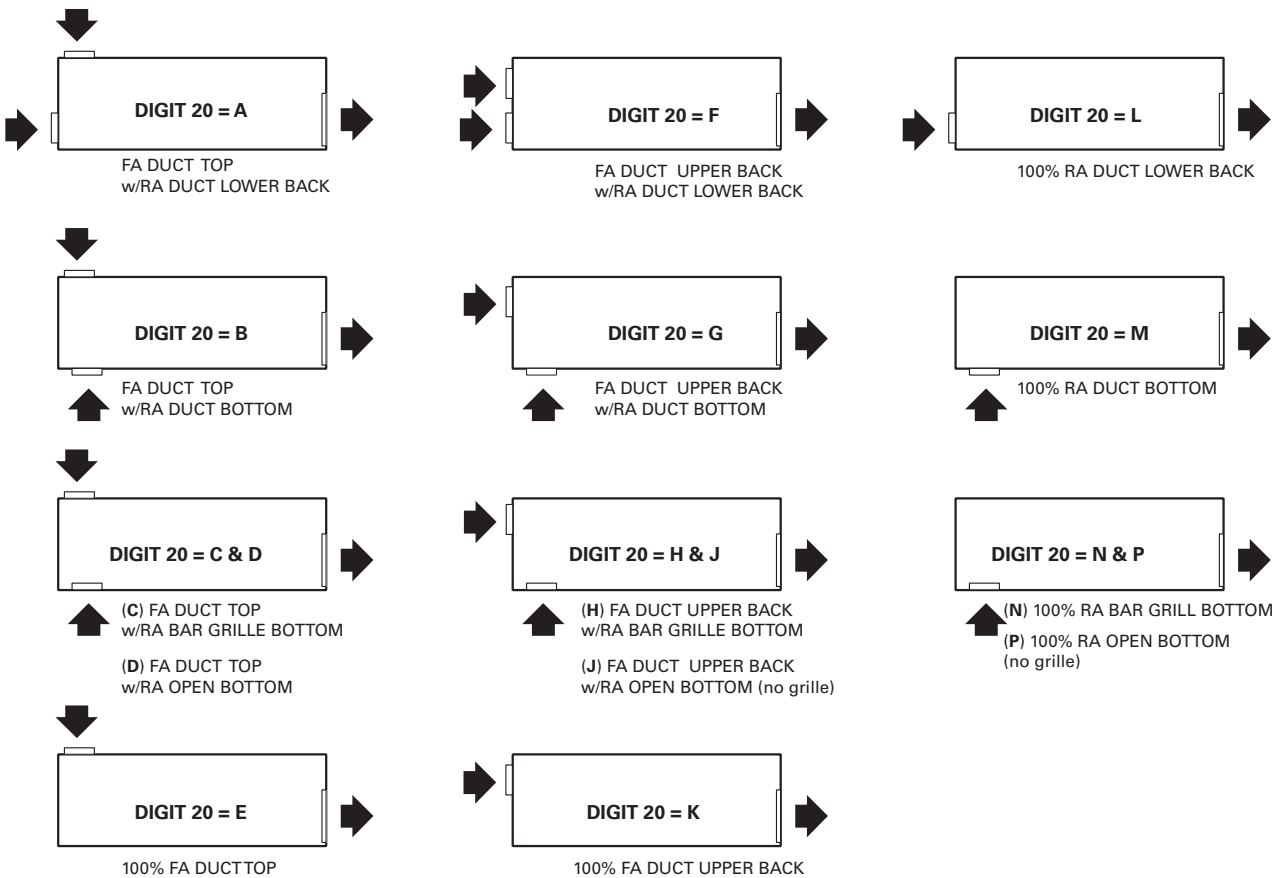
DIGIT 20 = A

FA DUCT TOP
w/RA DUCT LOWER BACK

DIGIT 20 = F

FA DUCT UPPER BACK
w/RA DUCT LOWER BACK

DIGIT 20 = L

100% RA DUCT LOWER BACK

DIGIT 20 = B

FA DUCT TOP
w/RA DUCT BOTTOM

DIGIT 20 = G

FA DUCT UPPER BACK
w/RA DUCT BOTTOM

DIGIT 20 = M

100% RA DUCT BOTTOM

DIGIT 20 = C & D

(C) FA DUCT TOP
w/RA BAR GRILLE BOTTOM

(D) FA DUCT TOP
w/RA OPEN BOTTOM

DIGIT 20 = H & J

(H) FA DUCT UPPER BACK
w/RA BAR GRILLE BOTTOM

(J) FA DUCT UPPER BACK
w/RA OPEN BOTTOM (no grille)

DIGIT 20 = N & P

(N) 100% RA BAR GRILL BOTTOM

(P) 100% RA OPEN BOTTOM
(no grille)

DIGIT 20 = E

100% FA DUCTTOP

DIGIT 20 = K

100% FA DUCT UPPER BACK